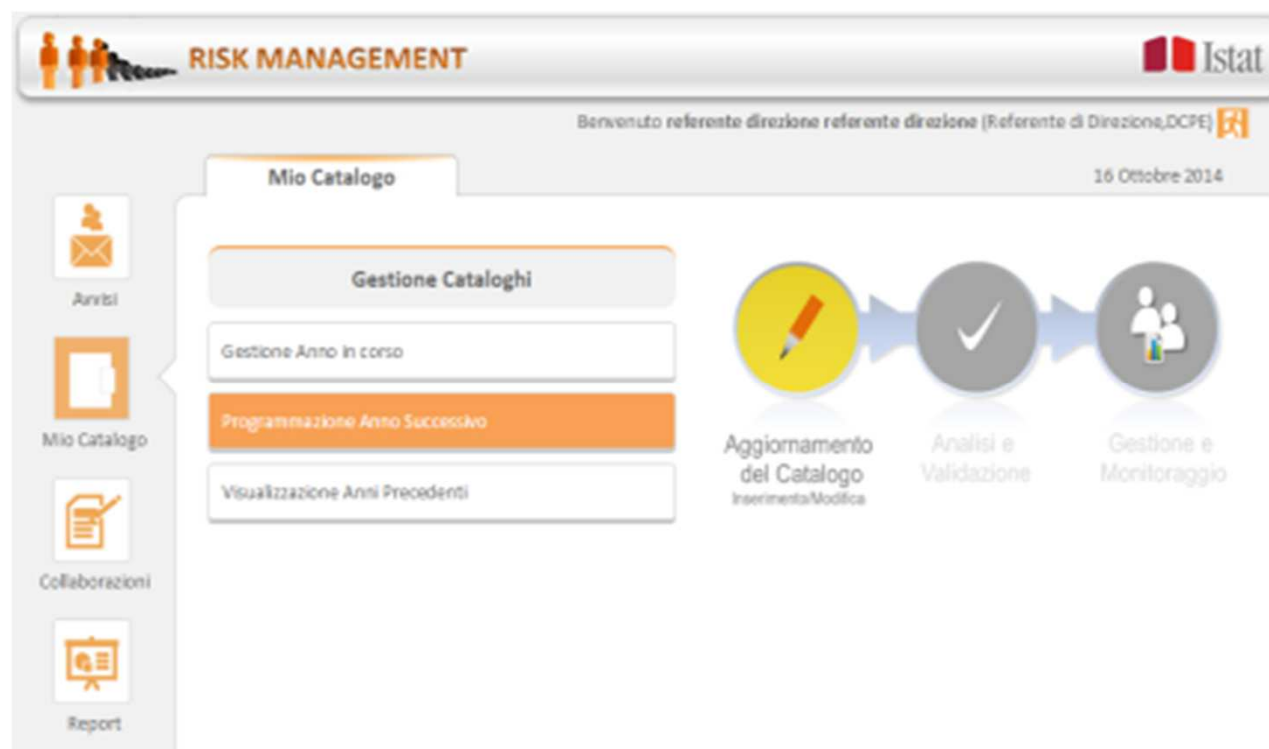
RISK MANAGEMENT

Istat

Benvenuto **referente direzione referente direzione** (Referente di Direzione,DCPE)

Mio Catalogo

16 Ottobre 2014

Avvisi

Mio Catalogo

Collaborazioni

Report

Gestione Cataloghi

Gestione Anno in corso

Programmazione Anno Successivo

Visualizzazione Anni Precedenti

Aggiornamento del Catalogo
Inserimento/Modifica

Analisi e Validazione

Gestione e Monitoraggio